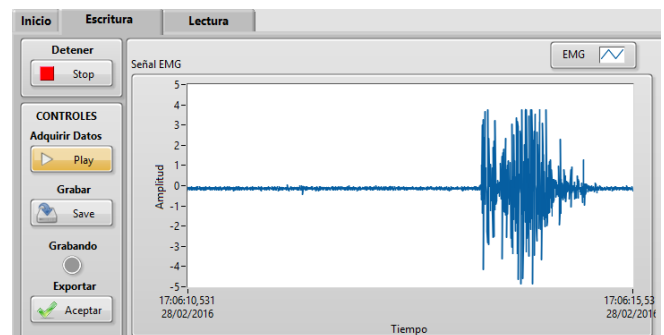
Inicio
Escritura
Lectura

Detener
Stop

CONTROLES
Adquirir Datos
Play
Grabar
Save
Grabando
Exportar
Aceptar

Señal EMG
EMG

5
4
3
2
1
0
-1
-2
-3
-4
-5

Amplitud

17:06:10,531
28/02/2016

17:06:15,53
28/02/2016

Tiempo